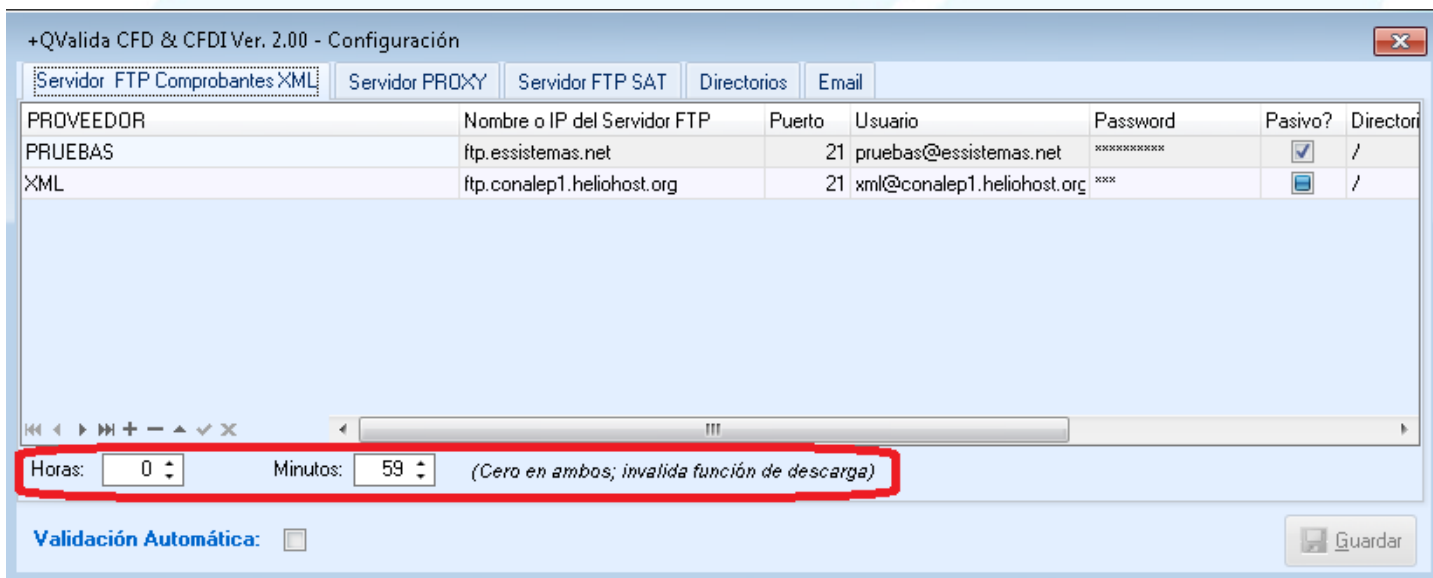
+QValida CFD & CFDI Ver. 2.00 - Configuración

Servidor FTP Comprobantes XML | Servidor PROXY | Servidor FTP SAT | Directorios | Email

| PROVEEDOR | Nombre o IP del Servidor FTP | Puerto | Usuario | Password | Pasivo? | Directori |
|---|---|---|---|---|---|---|
| PRUEBAS | ftp.essistemas.net | 21 | pruebas@essistemas.net | ********** | ☑ | / |
| XML | ftp.conalep1.heliohost.org | 21 | xml@conalep1.heliohost.org | *** | | / |

Horas: 0 Minutos: 59 *(Cero en ambos; invalida función de descarga)*

Validación Automática:

Guardar